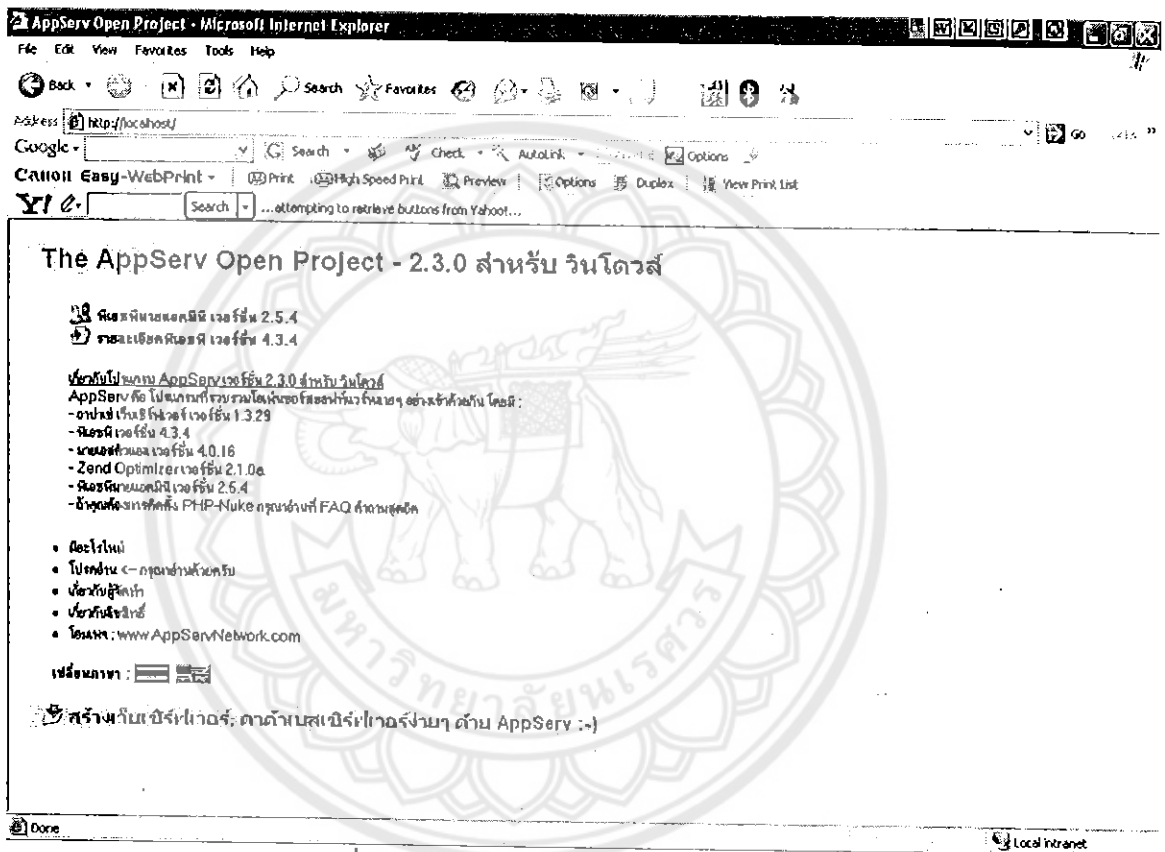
AppServ Open Project - Microsoft Internet Explorer

File Edit View Favorites Tools Help

Back Search Favorites

Address http://localhost/ Go

Google Search Check AutoLink Options

Canon Easy-WebPrint Print High Speed Print Preview Options Duplex View Print List

Y! Search ...attempting to retrieve buttons from Yahoo!...

The AppServ Open Project - 2.3.0 สำหรับ วินโดวส์

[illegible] เวอร์ชั่น 2.5.4
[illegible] เวอร์ชั่น 4.3.4

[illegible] AppServ เวอร์ชั่น 2.3.0 สำหรับ วินโดวส์
AppServ คือ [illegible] :
- อาปาเช่ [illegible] เวอร์ชั่น 1.3.29
- พีเอชพี เวอร์ชั่น 4.3.4
- มายเอสคิวแอล เวอร์ชั่น 4.0.16
- Zend Optimizer เวอร์ชั่น 2.1.0a
- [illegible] เวอร์ชั่น 2.5.4
- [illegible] PHP-Nuke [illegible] FAQ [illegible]

• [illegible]
• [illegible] <-- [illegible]
• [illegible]
• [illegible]
• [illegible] : www.AppServNetwork.com

เปลี่ยนภาษา :

สร้างเว็บเซิร์ฟเวอร์ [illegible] ด้วย AppServ :-)

Done

Local intranet